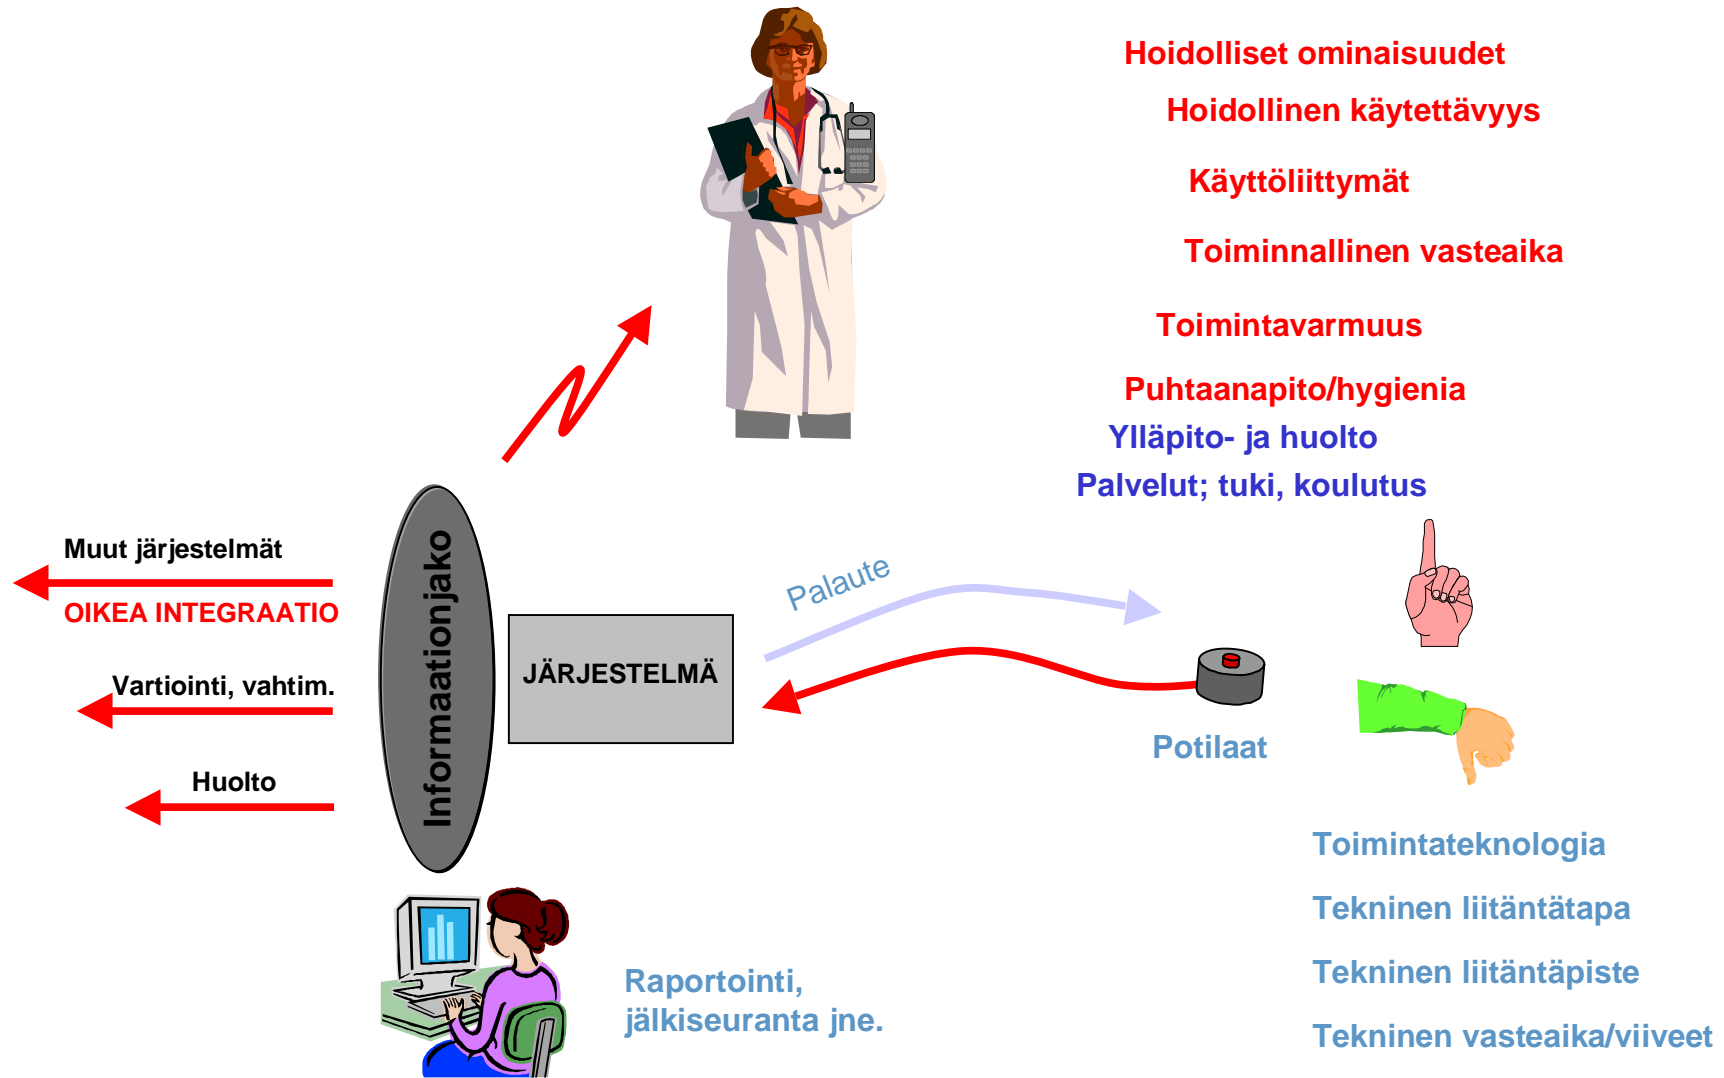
Hoidolliset ominaisuudet

Hoidollinen käytettävyys

Käyttöliittymät

Toiminnallinen vasteaika

Toimintavarmuus

Puhtaanapito/hygienia

Ylläpito- ja huolto

Palvelut; tuki, koulutus

Muut järjestelmät

OIKEA INTEGRAATIO

Vartiointi, vahtim.

Huolto

Informaationjako

JÄRJESTELMÄ

Palaute

Potilaat

Toimintateknologia

Tekninen liitäntätapa

Tekninen liitäntäpiste

Tekninen vasteaika/viiveet

Raportointi, jälkiseuranta jne.